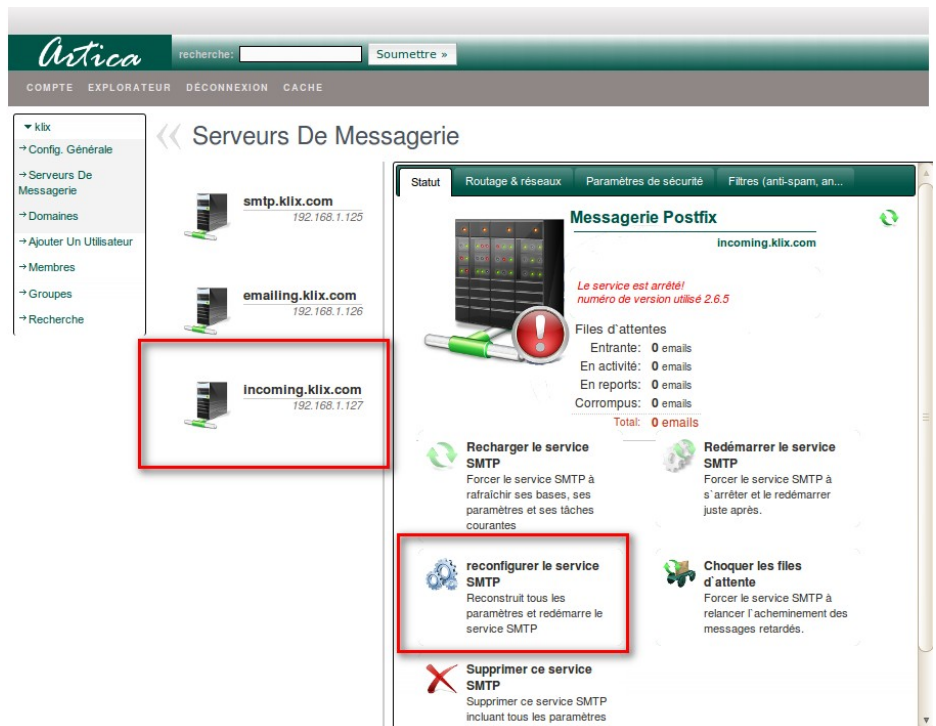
Artica recherche: Soumettre »

COMPTE EXPLORATEUR DÉCONNEXION CACHE

▾ klix
→ Config. Générale
→ Serveurs De Messagerie
→ Domaines
→ Ajouter Un Utilisateur
→ Membres
→ Groupes
→ Recherche

Serveurs De Messagerie

smtp.klix.com
192.168.1.125

emailing.klix.com
192.168.1.126

incoming.klix.com
192.168.1.127

Statut | Routage & réseaux | Paramètres de sécurité | Filtres (anti-spam, an...

Messagerie Postfix
incoming.klix.com

Le service est arrêté!
numéro de version utilisé 2.6.5

Files d'attentes
Entrante: 0 emails
En activité: 0 emails
En reports: 0 emails
Corrompus: 0 emails
Total: 0 emails

Recharger le service SMTP
Forcer le service SMTP à rafraîchir ses bases, ses paramètres et ses tâches courantes

Redémarrer le service SMTP
Forcer le service SMTP à s`arrêter et le redémarrer juste après.

reconfigurer le service SMTP
Reconstruit tous les paramètres et redémarre le service SMTP

Choquer les files d`attente
Forcer le service SMTP à relancer l`acheminement des messages retardés.

Supprimer ce service SMTP
Supprimer ce service SMTP incluant tous les paramètres